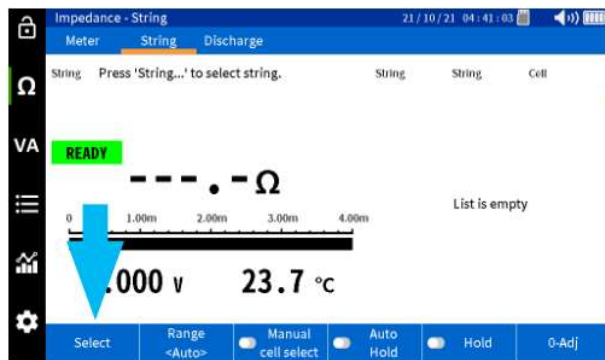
Impedance - String

21/10/21 04:41:03

Meter String Discharge

Ω

VA

String Press 'String...' to select string.

String String Cell

READY

- - - . - Ω

0 1.00m 2.00m 3.00m 4.00m

List is empty

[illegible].000 V 23.7 °C

Select Range <Auto> Manual cell select Auto Hold Hold 0-Adj